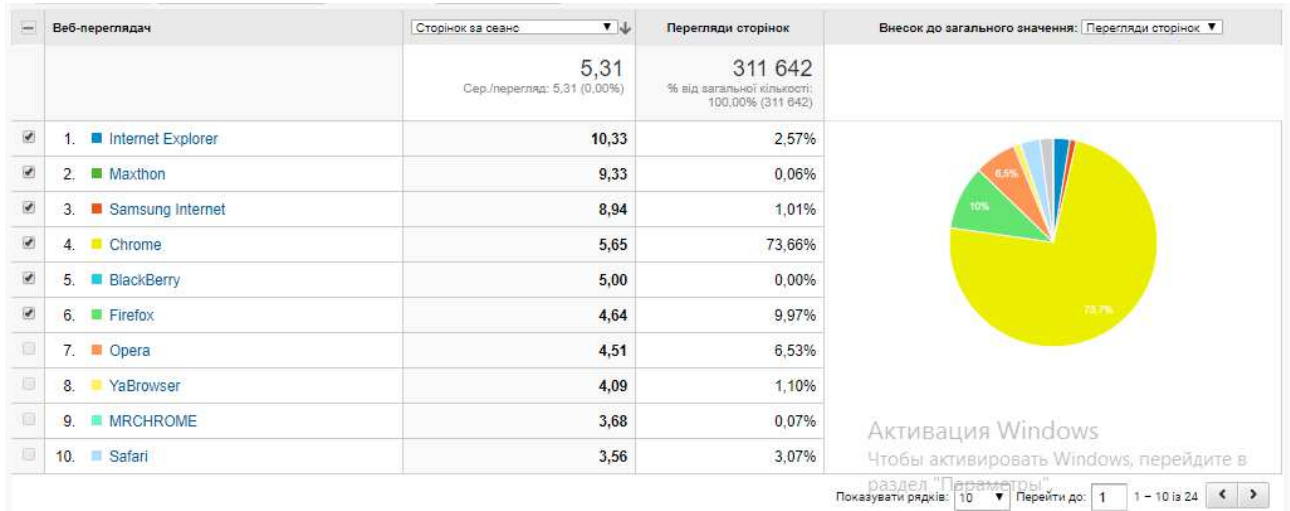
| | Веб-переглядач | Сторінок за сеанс | Перегляди сторінок | Внесок до загального значення: Перегляди сторінок |
|---|---|---|---|---|
| | | 5,31 Сер./перегляд: 5,31 (0,00%) | 311 642 % від загальної кількості: 100,00% (311 642) | |
| | 1. Internet Explorer | 10,33 | 2,57% | |
| | 2. Maxthon | 9,33 | 0,06% | |
| | 3. Samsung Internet | 8,94 | 1,01% | |
| | 4. Chrome | 5,65 | 73,66% | |
| | 5. BlackBerry | 5,00 | 0,00% | |
| | 6. Firefox | 4,64 | 9,97% | |
| | 7. Opera | 4,51 | 6,53% | |
| | 8. YaBrowser | 4,09 | 1,10% | |
| | 9. MRCHROME | 3,68 | 0,07% | |
| | 10. Safari | 3,56 | 3,07% | |

6,5%
10%
73,7%

Активация Windows
Чтобы активировать Windows, перейдите в раздел "Параметры".

Показувати рядків: 10 Перейти до: 1 1 – 10 із 24